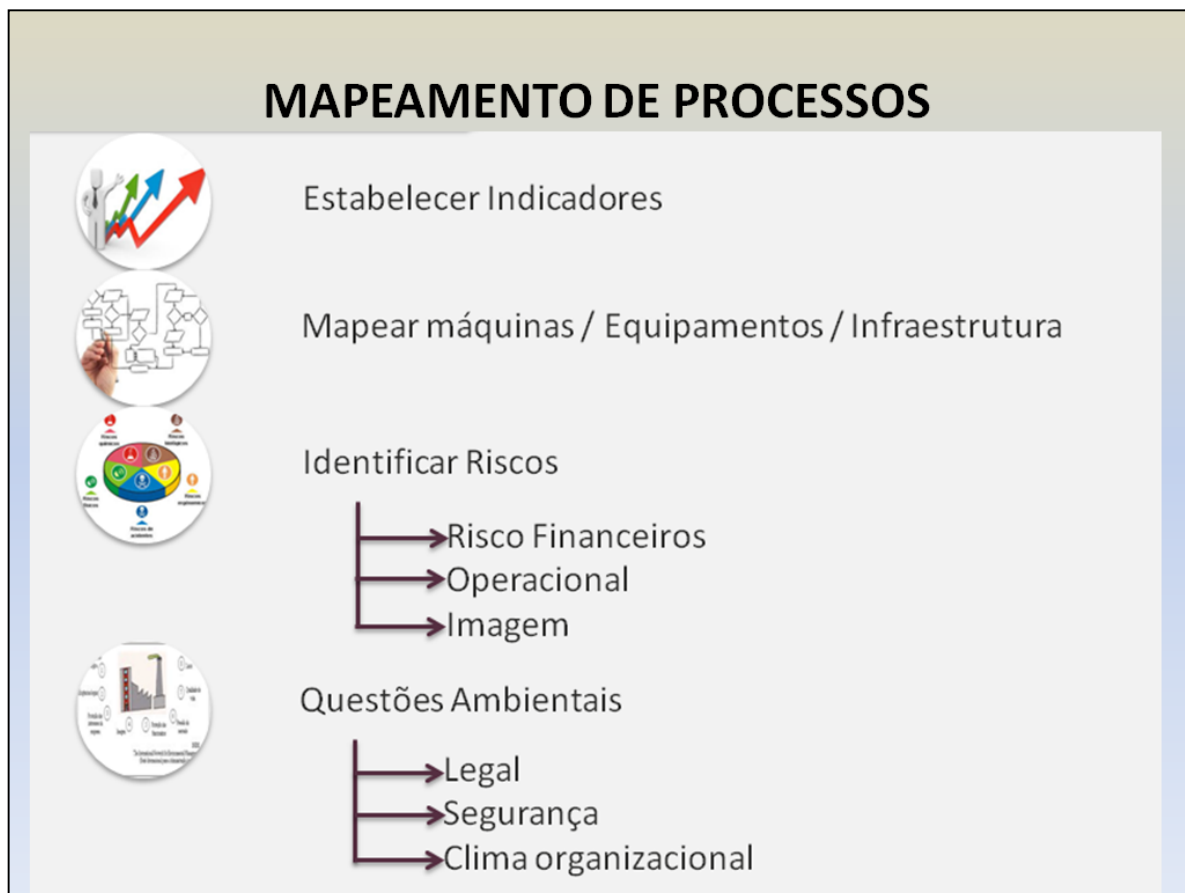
MAPEAMENTO DE PROCESSOS

Estabelecer Indicadores

Mapear máquinas / Equipamentos / Infraestrutura

Identificar Riscos

Risco Financeiros
Operacional
Imagem

Questões Ambientais

Legal
Segurança
Clima organizacional